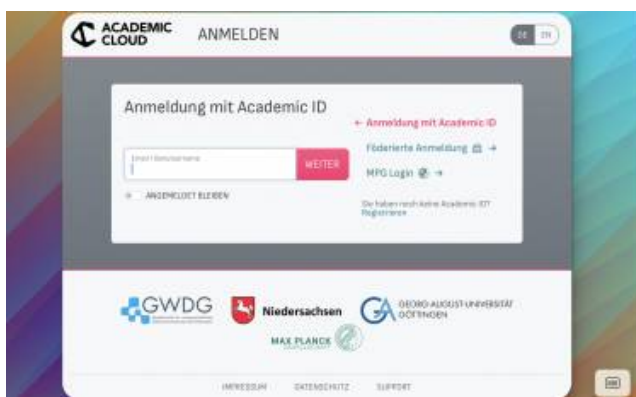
ACADEMIC CLOUD ANMELDEN

DE EN

Anmeldung mit Academic ID

E-Mail / Benutzername

WEITER

ANGEMELDET BLEIBEN

← Anmeldung mit Academic ID

Föderierte Anmeldung →

MPG Login →

Sie haben noch keine Academic ID? Registrieren

GWDG

Niedersachsen

GEORG-AUGUST-UNIVERSITÄT GÖTTINGEN

MAX PLANCK

IMPRESSUM DATENSCHUTZ SUPPORT